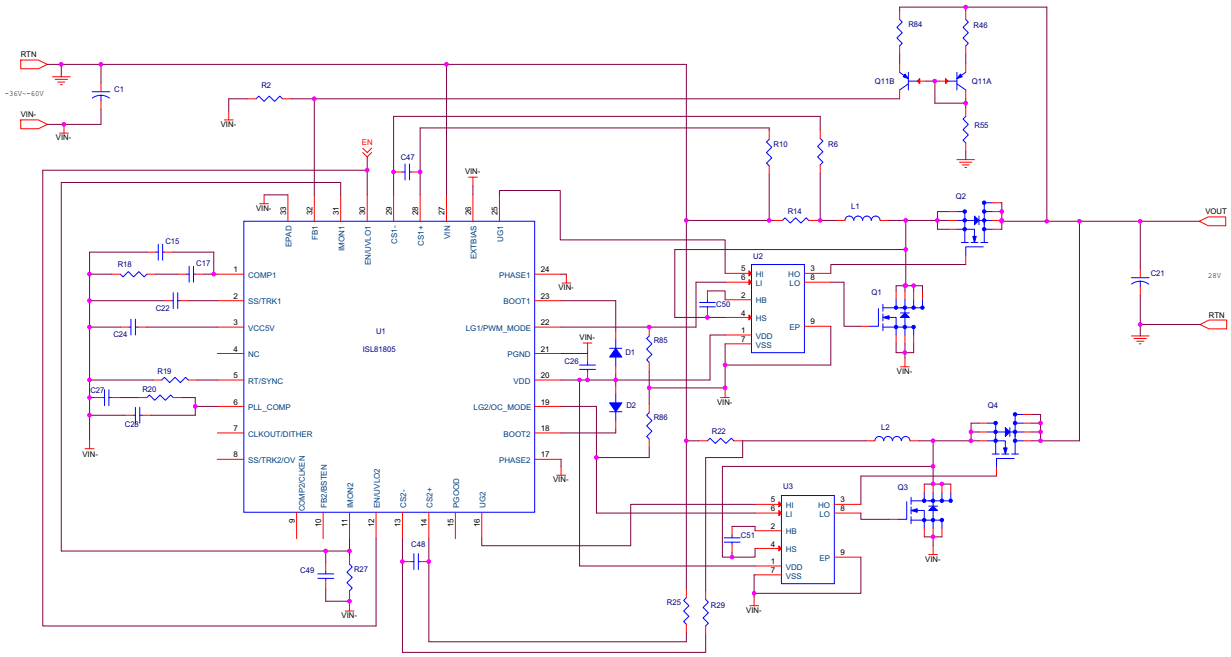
RTN
-36V~-60V
C1
VIN-
VIN-
R2
VIN-
EN
C47
VIN-
R84
R46
Q11B
Q11A
R55
R10
R6
R14
L1
Q2
VOUT
VIN-
33
32
31
30
29
28
27
26
25
EPAD
FB1
IMON1
EN/UVLO1
CS1-
CS1+
VIN
EXTBIAS
UG1
C15
R18
C17
1
COMP1
C22
2
SS/TRK1
C24
3
VCC5V
4
NC
R19
5
RT/SYNC
C27
R20
C28
6
PLL_COMP
7
CLKOUT/DITHER
VIN-
8
SS/TRK2/OV
U1
ISL81805
PHASE1
24
VIN-
BOOT1
23
LG1/PWM_MODE
22
PGND
21
VDD
20
LG2/OC_MODE
19
BOOT2
18
PHASE2
17
VIN-
VIN-
C26
D1
D2
R85
R86
U2
5
HI
6
LI
2
HB
C50
4
HS
1
VDD
7
VSS
HO
3
LO
8
EP
9
VIN-
Q1
VIN-
C21
28V
RTN
R22
L2
Q4
U3
5
HI
6
LI
2
HB
C51
4
HS
1
VDD
7
VSS
HO
3
LO
8
EP
9
VIN-
Q3
VIN-
COMP2/CLKEN
FB2/BSTEN
IMON2
EN/UVLO2
CS2-
CS2+
PGOOD
UG2
9
10
11
12
13
14
15
16
C48
C49
R27
VIN-
R25
R29